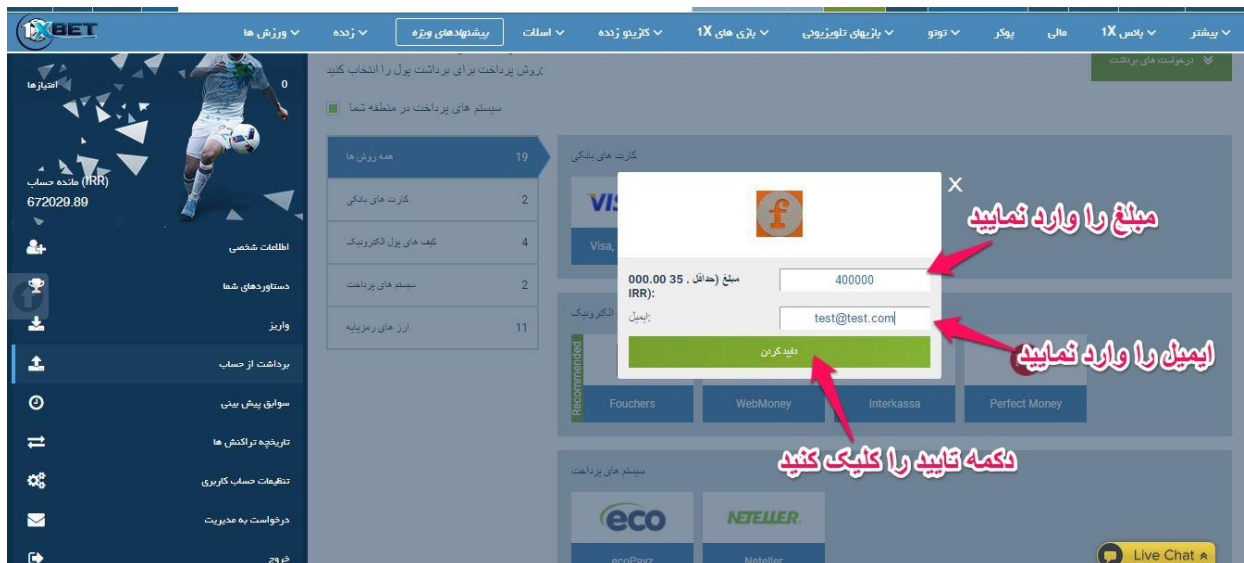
1XBET
ورزش ها
زنده
پیشنهادهای ویژه
اسلات
کازینو زنده
کازینو
بازی های 1X
بازیهای تلویزیونی
توتو
پوکر
مالی
پاس 1X
بیشتر

0
امتیازها
(IRR) مانده حساب
672029.89
اطلاعات شخصی
دستاوردهای شما
واریز
برداشت از حساب
سوابق پیش بینی
تاریخچه تراکنش ها
تنظیمات حساب کاربری
درخواست به مدیریت
خروج

درخواست های برداشت
روش پرداخت برای برداشت پول را انتخاب کنید:
سیستم های پرداخت در منطقه شما

همه روش ها 19
کارت های بانکی 2
کیف های پول الکترونیک 4
سیستم های پرداخت 2
ارز های رمزپایه 11

کارت های بانکی
Visa,
الکترونیک
Recommended
Fouchers
WebMoney
Interkassa
Perfect Money
سیستم های پرداخت
eco
NETELLER
ecoPayz
Neteller

مبلغ (حداقل 35 , 000.00 IRR):
400000
ایمیل:
test@test.com
تایید کردن

مبلغ را وارد نمایید
ایمیل را وارد نمایید
دکمه تایید را کلیک کنید

Live Chat